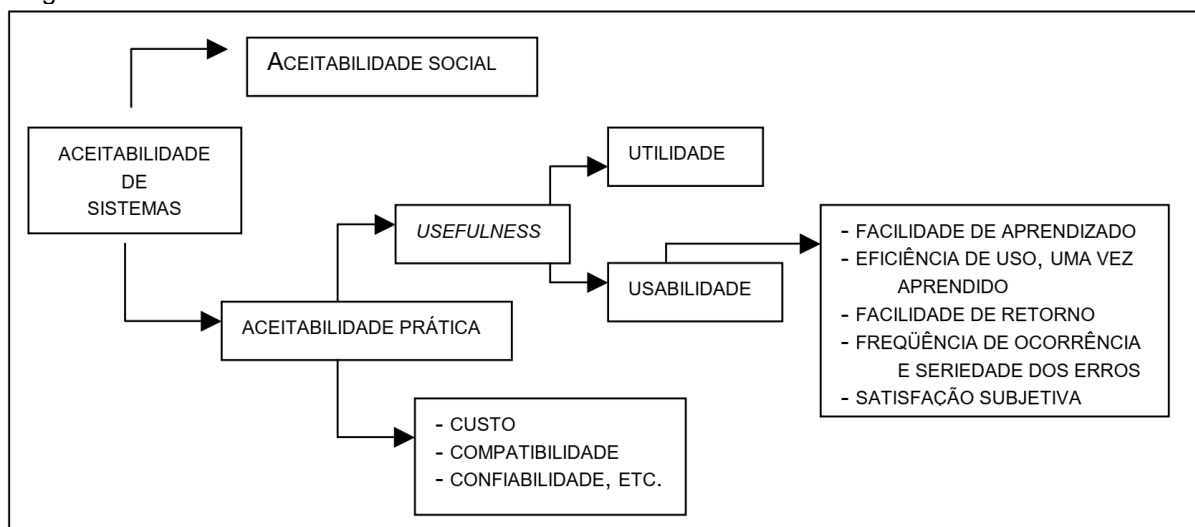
ACEITABILIDADE SOCIAL

ACEITABILIDADE DE SISTEMAS

UTILIDADE

USEFULNESS

USABILIDADE

ACEITABILIDADE PRÁTICA

- FACILIDADE DE APRENDIZADO
- EFICIÊNCIA DE USO, UMA VEZ APRENDIDO
- FACILIDADE DE RETORNO
- FREQÜÊNCIA DE OCORRÊNCIA E SERIEDADE DOS ERROS
- SATISFAÇÃO SUBJETIVA

- CUSTO
- COMPATIBILIDADE
- CONFIABILIDADE, ETC.